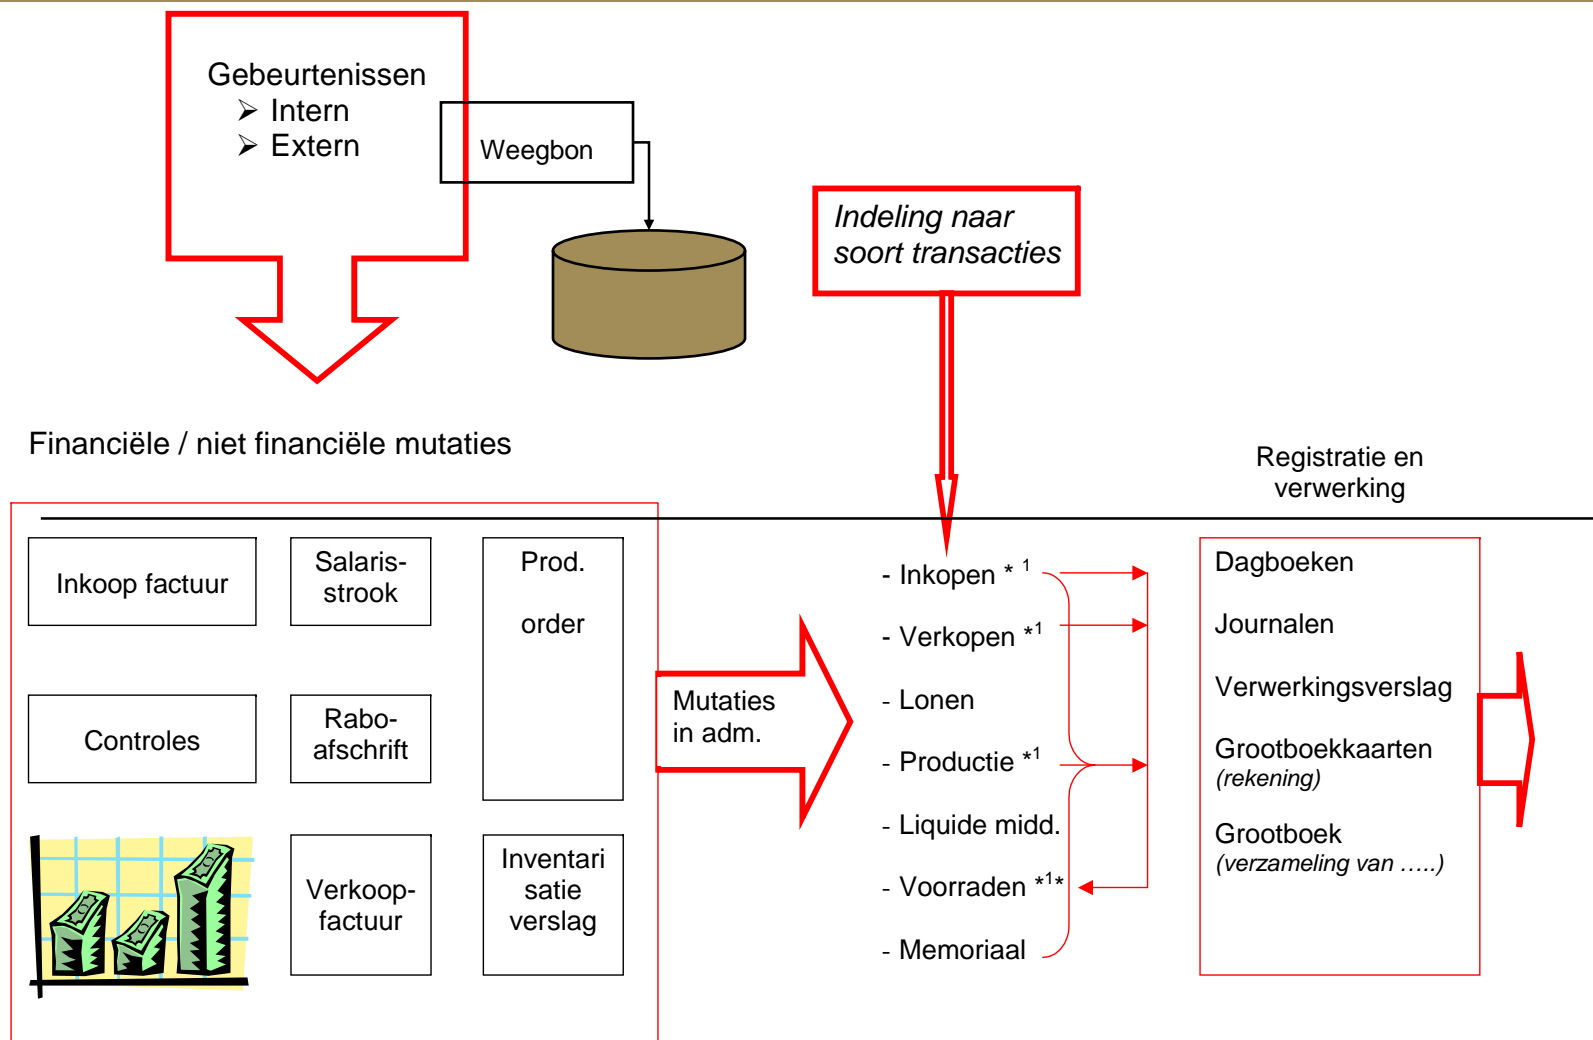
Gebeurtenissen
➢ Intern
➢ Extern

Weegbon

*Indeling naar soort transacties*

Financiële / niet financiële mutaties

Registratie en verwerking

Inkoop factuur

Salaris-strook

Prod.

order

Controles

Rabo-afschrift

Verkoop-factuur

Inventari satie verslag

Mutaties in adm.

- Inkopen * 1
- Verkopen *1
- Lonen
- Productie *1
- Liquide midd.
- Voorraden *1*
- Memoriaal

Dagboeken

Journalen

Verwerkingsverslag

Grootboekkaarten
*(rekening)*

Grootboek
*(verzameling van …..)*